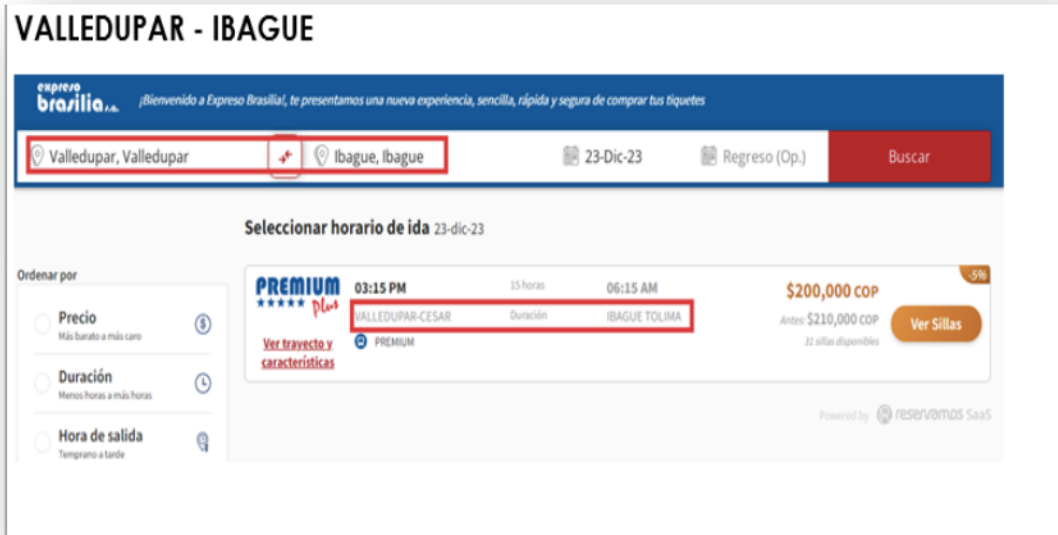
VALLEDUPAR - IBAGUE

expreso brasilia s.a.

¡Bienvenido a Expreso Brasilia!, te presentamos una nueva experiencia, sencilla, rápida y segura de comprar tus tiquetes

Valledupar, Valledupar

Ibague, Ibague

23-Dic-23

Regreso (Op.)

Buscar

Seleccionar horario de ida 23-dic-23

Ordenar por

Precio
Más barato a más caro

Duración
Menos horas a más horas

Hora de salida
Temprano a tarde

PREMIUM ★★★★★ Plus

Ver trayecto y características

03:15 PM
VALLEDUPAR-CESAR

15 horas
Duración

06:15 AM
IBAGUE TOLIMA

PREMIUM

-5%

$200,000 COP

Antes: $210,000 COP

31 sillas disponibles

Ver Sillas

Powered by reservamos SaaS